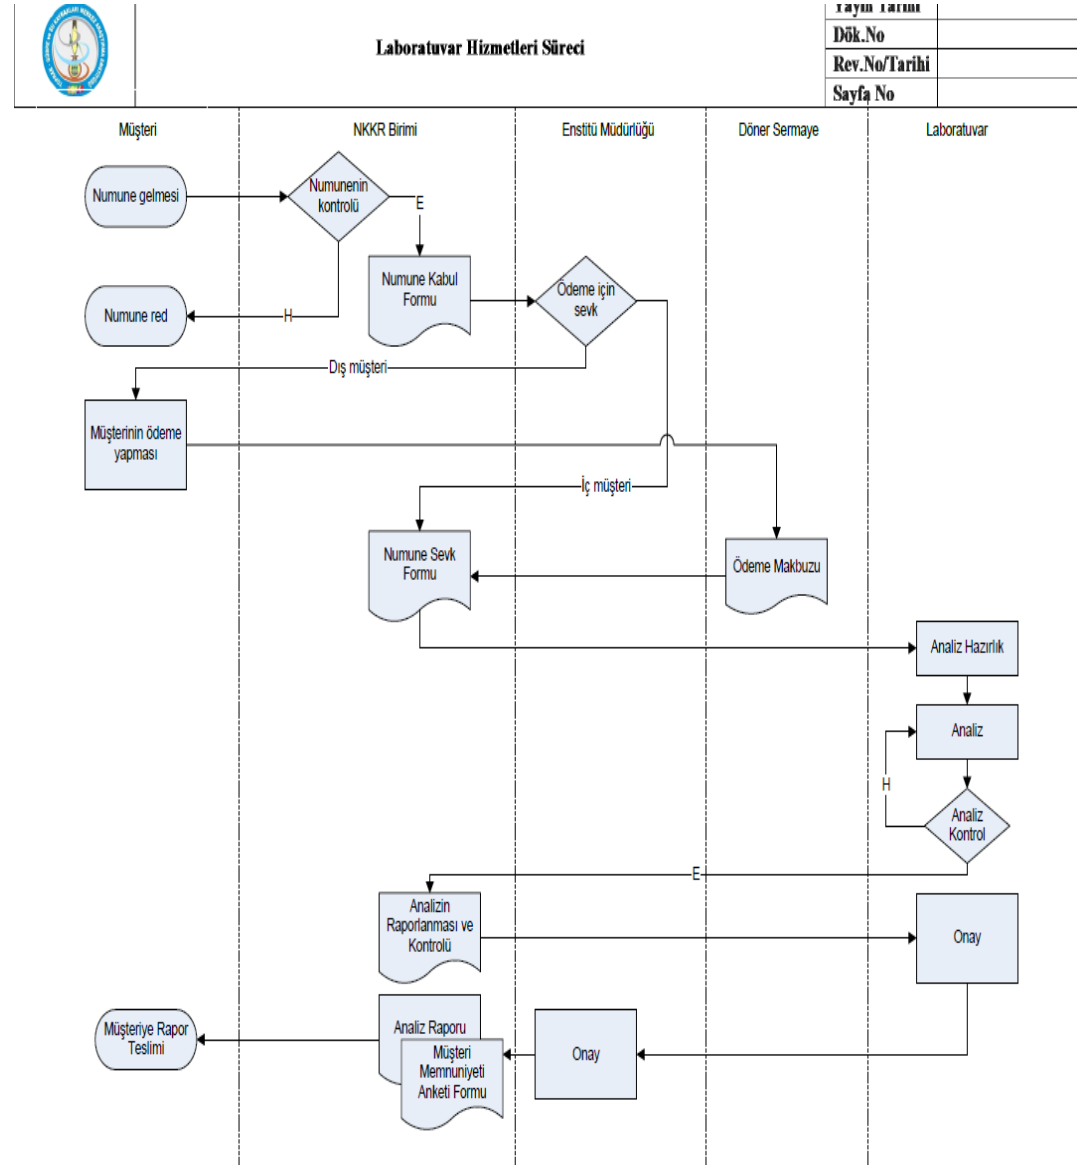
Laboratuvar Hizmetleri Süreci

| Yayın Tarihi | |
|---|---|
| Dök.No | |
| Rev.No/Tarihi | |
| Sayfa No | |

Müşteri

NKKR Birimi

Enstitü Müdürlüğü

Döner Sermaye

Laboratuvar

Numune gelmesi

Numunenin kontrolü

E

Numune Kabul Formu

Ödeme için sevk

Numune red

H

Dış müşteri

Müşterinin ödeme yapması

İç müşteri

Numune Sevk Formu

Ödeme Makbuzu

Analiz Hazırlık

Analiz

H

Analiz Kontrol

E

Analizin Raporlanması ve Kontrolü

Onay

Müşteriye Rapor Teslimi

Analiz Raporu

Müşteri Memnuniyeti Anketi Formu

Onay